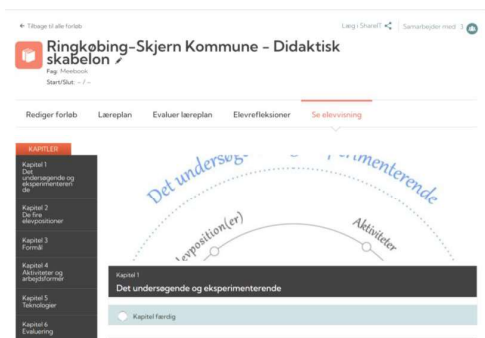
← Tilbage til alle forløb

Læg i SharelT Samarbejder med 3

Ringkøbing-Skjern Kommune – Didaktisk skabelon

Fag: Meebook

Start/Slut: – / –

Rediger forløb Læreplan Evaluer læreplan Elevrefleksioner Se elevvisning

KAPITLER

Kapitel 1 Det undersøgende og eksperimenterende

Kapitel 2 De fire elevpositioner

Kapitel 3 Formål

Kapitel 4 Aktiviteter og arbejdsformer

Kapitel 5 Teknologier

Kapitel 6 Evaluering

Det undersøgende og eksperimenterende

Elevposition(er)

Aktiviteter

Kapitel 1

Det undersøgende og eksperimenterende

Kapitel færdig